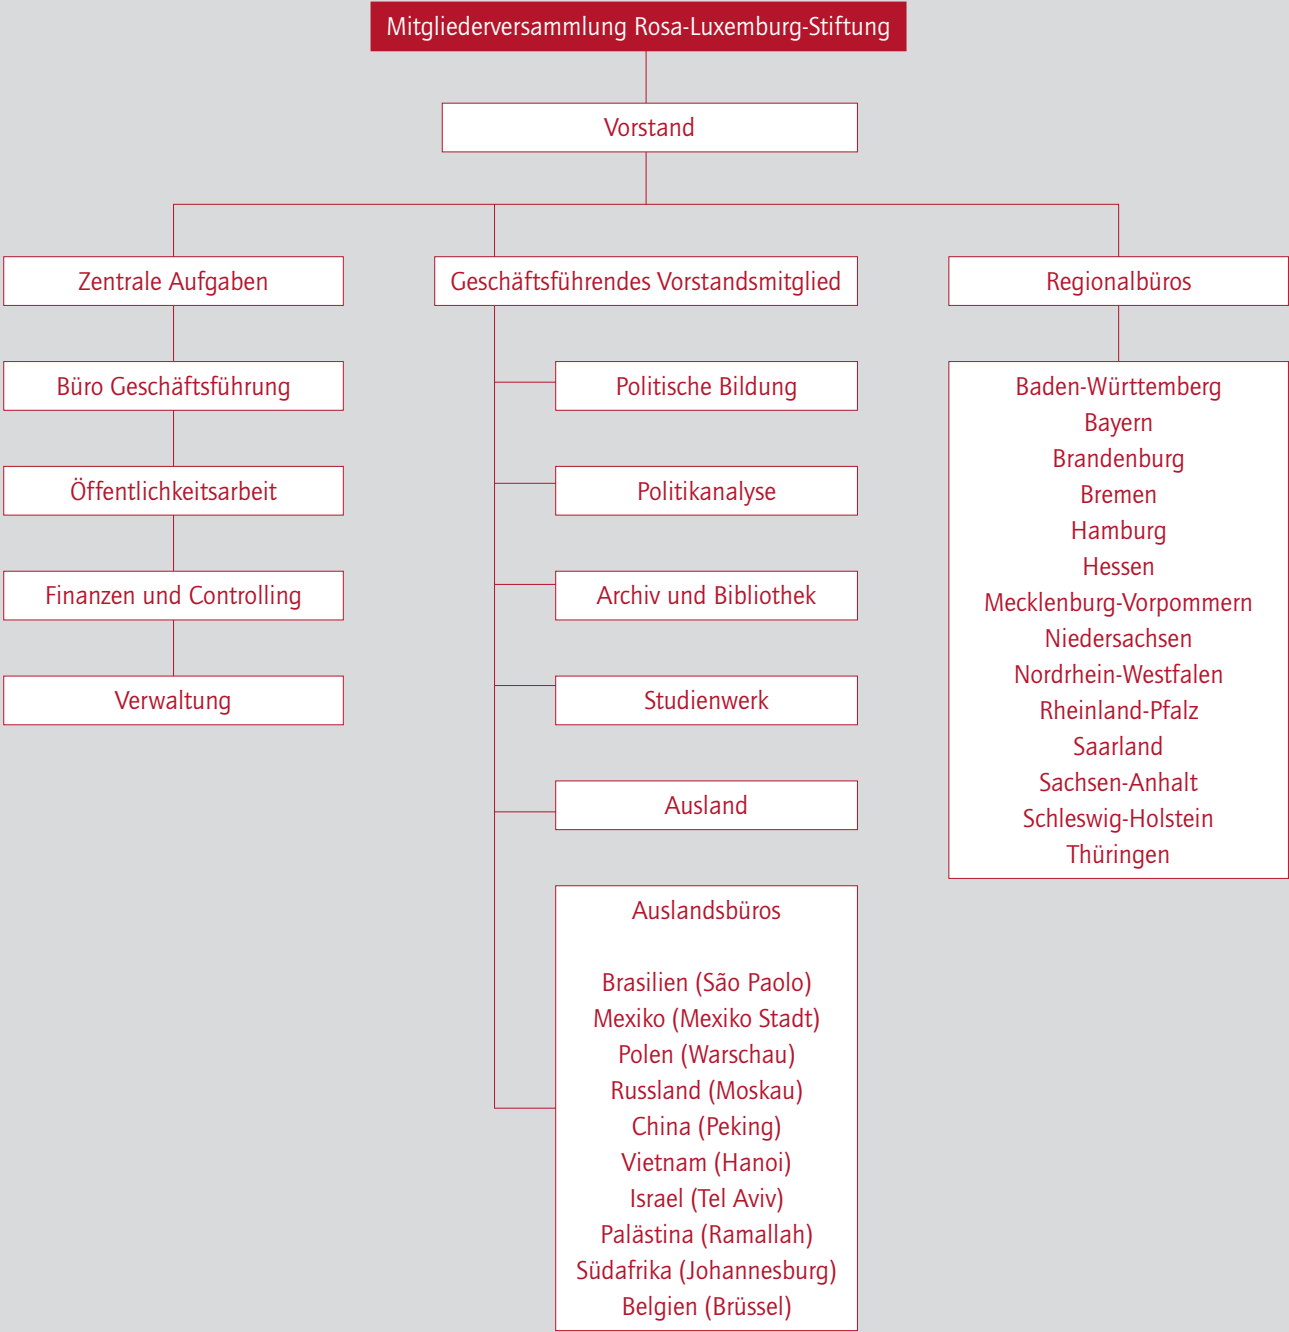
Mitgliederversammlung Rosa-Luxemburg-Stiftung

Vorstand

Zentrale Aufgaben

Büro Geschäftsführung

Öffentlichkeitsarbeit

Finanzen und Controlling

Verwaltung

Geschäftsführendes Vorstandsmitglied

Politische Bildung

Politikanalyse

Archiv und Bibliothek

Studienwerk

Ausland

Auslandsbüros

Brasilien (São Paolo)
Mexiko (Mexiko Stadt)
Polen (Warschau)
Russland (Moskau)
China (Peking)
Vietnam (Hanoi)
Israel (Tel Aviv)
Palästina (Ramallah)
Südafrika (Johannesburg)
Belgien (Brüssel)

Regionalbüros

Baden-Württemberg
Bayern
Brandenburg
Bremen
Hamburg
Hessen
Mecklenburg-Vorpommern
Niedersachsen
Nordrhein-Westfalen
Rheinland-Pfalz
Saarland
Sachsen-Anhalt
Schleswig-Holstein
Thüringen